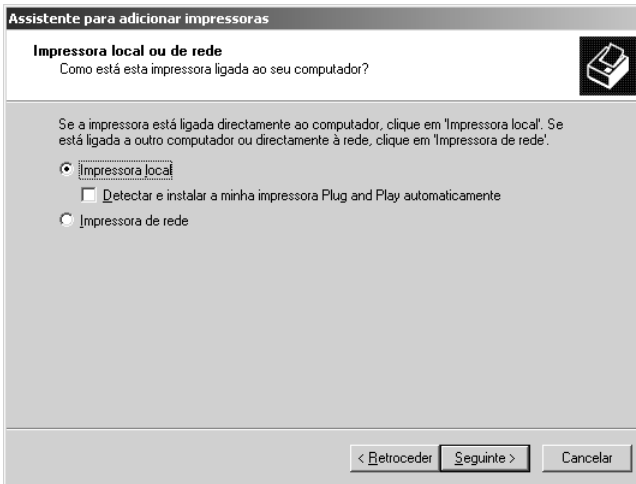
Assistente para adicionar impressoras

Impressora local ou de rede
Como está esta impressora ligada ao seu computador?

Se a impressora está ligada directamente ao computador, clique em 'Impressora local'. Se está ligada a outro computador ou directamente à rede, clique em 'Impressora de rede'.

Impressora local

Detectar e instalar a minha impressora Plug and Play automaticamente

Impressora de rede

< Retroceder | Seguinte > | Cancelar